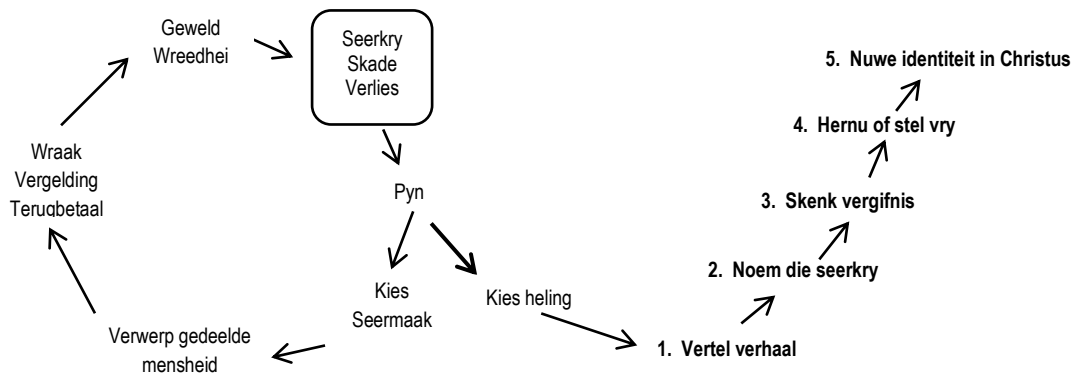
Geweld
Wreedhei

Seerkry
Skade
Verlies

Pyn

Kies
Seermaak

Kies heling

Verwerp gedeelde mensheid

Wraak
Vergelding
Terugbetaal

1. Vertel verhaal

2. Noem die seerkry

3. Skenk vergifnis

4. Hernu of stel vry

5. Nuwe identiteit in Christus